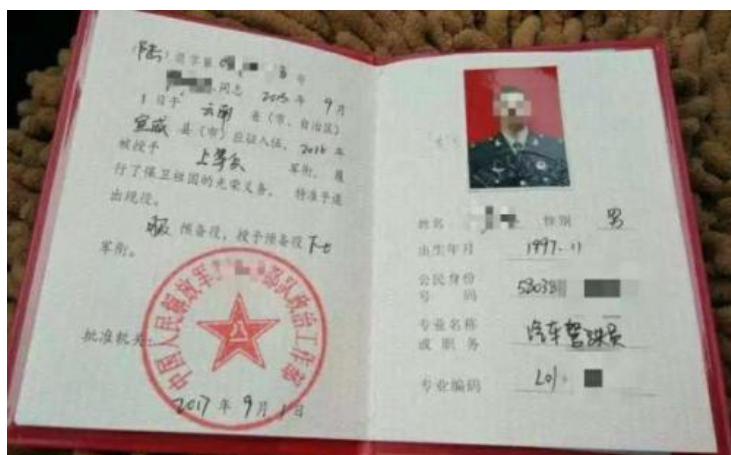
陆 退字第 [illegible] 号

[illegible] 同志 2015 年 9 月 1 日于 云南 省（市、自治区）宣威 县（市）应征入伍，2016 年被授予 上等兵 军衔，履行了保卫祖国的光荣义务，特准予退出现役。

服 预备役，授予预备役 下士 军衔。

批准机关：中国人民解放军 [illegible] 政治工作部

2017 年 9 月 1 日

姓名 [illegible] 性别 男

出生年月 1997.11

公民身份号码 53031 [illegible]

专业名称或职务 汽车驾驶员

专业编码 L01 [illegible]